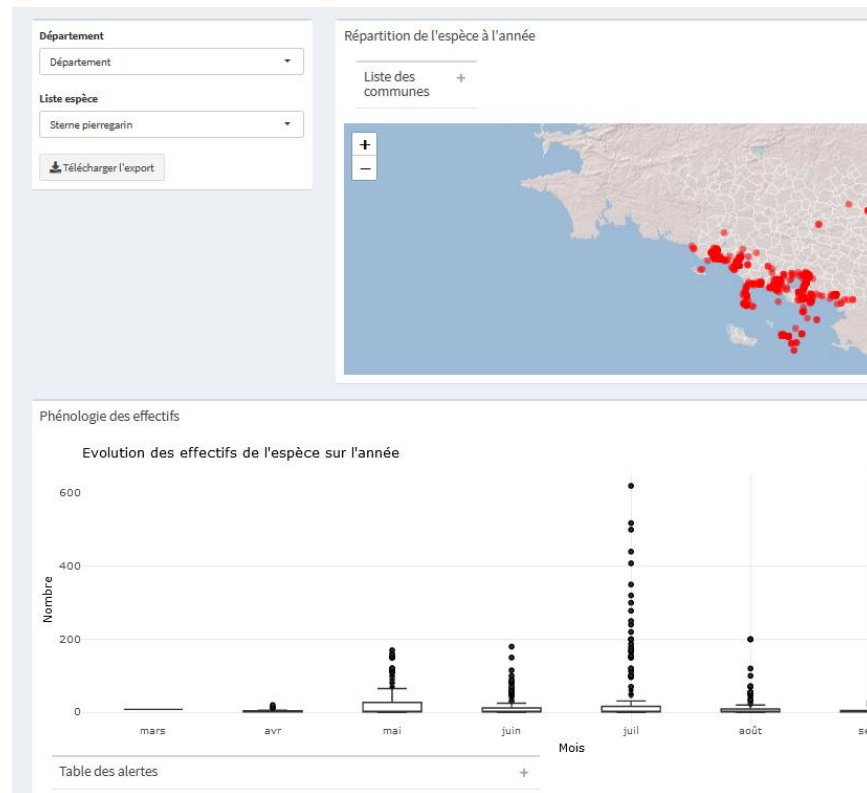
Département

Département

Liste espèce

Sterne pierregarin

Télécharger l'export

Répartition de l'espèce à l'année

Liste des communes +

+
−

Phénologie des effectifs

Evolution des effectifs de l'espèce sur l'année

600

400

200

0

Nombre

mars avr mai juin juil août se

Mois

Table des alertes +